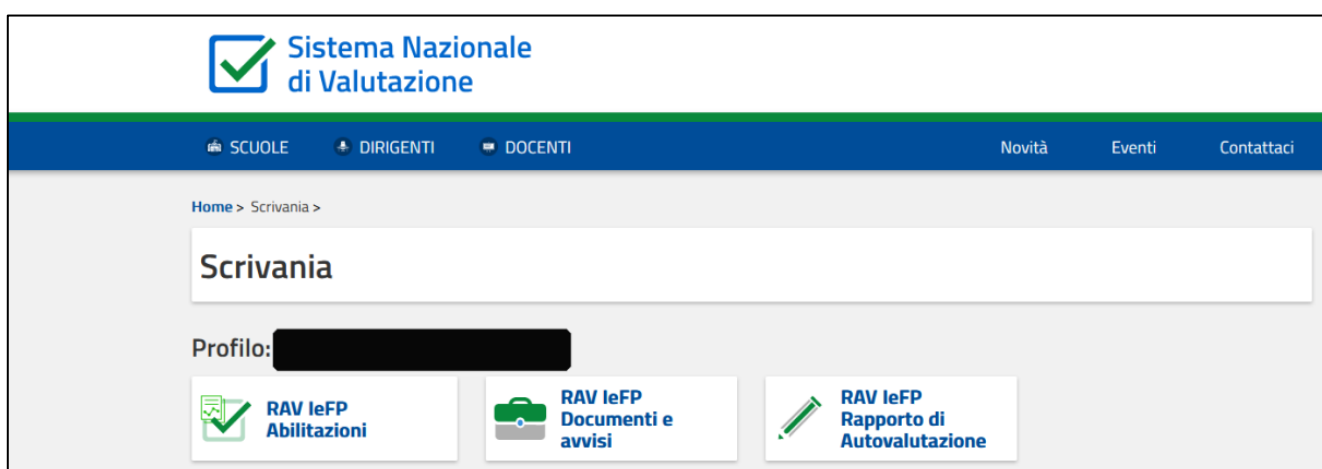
Sistema Nazionale di Valutazione

SCUOLE DIRIGENTI DOCENTI Novità Eventi Contattaci

Home > Scrivania >

Scrivania

Profilo: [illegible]

RAV IeFP Abilitazioni

RAV IeFP Documenti e avvisi

RAV IeFP Rapporto di Autovalutazione